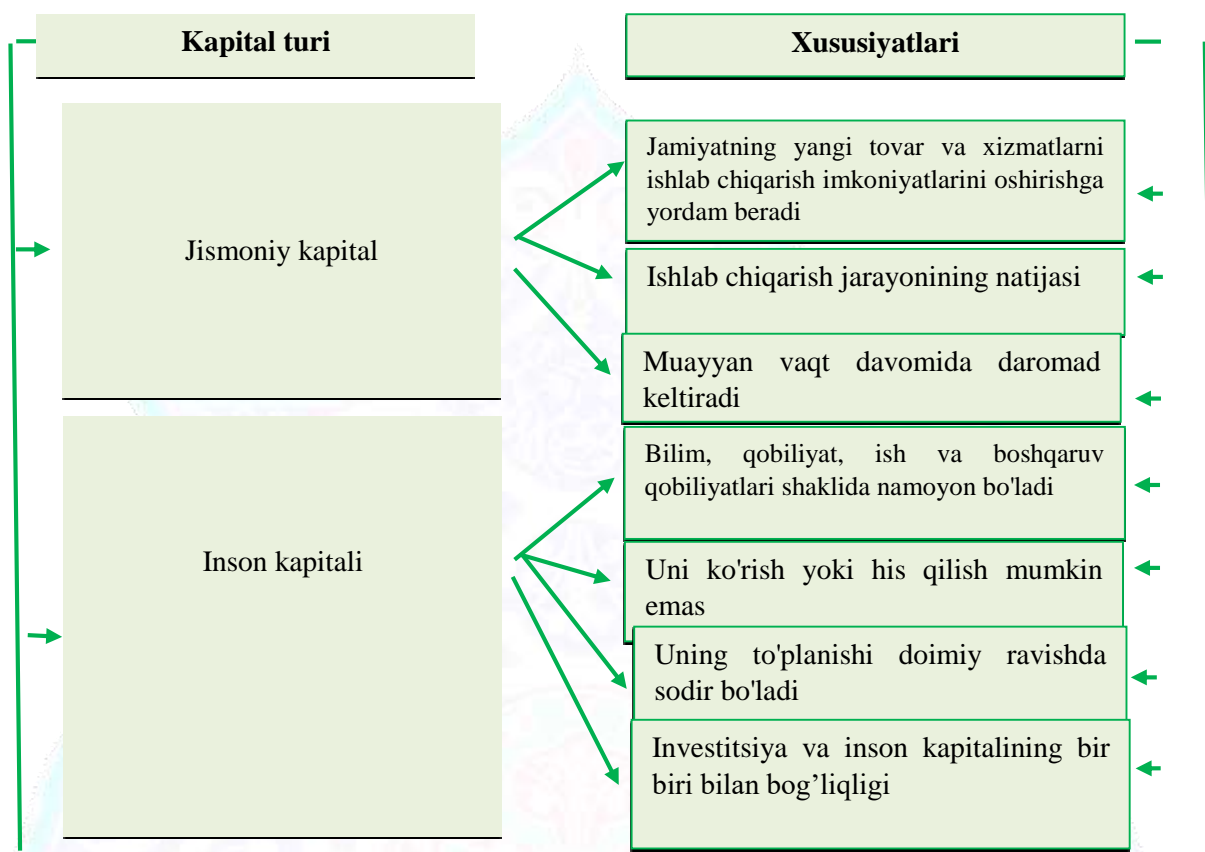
Kapital turi

Xususiyatlari

Jismoniy kapital

Jamiyatning yangi tovar va xizmatlarni ishlab chiqarish imkoniyatlarini oshirishga yordam beradi

Ishlab chiqarish jarayonining natijasi

Muayyan vaqt davomida daromad keltiradi

Inson kapitali

Bilim, qobiliyat, ish va boshqaruv qobiliyatlari shaklida namoyon bo'ladi

Uni ko'rish yoki his qilish mumkin emas

Uning to'planishi doimiy ravishda sodir bo'ladi

Investitsiya va inson kapitalining bir biri bilan bog’liqligi